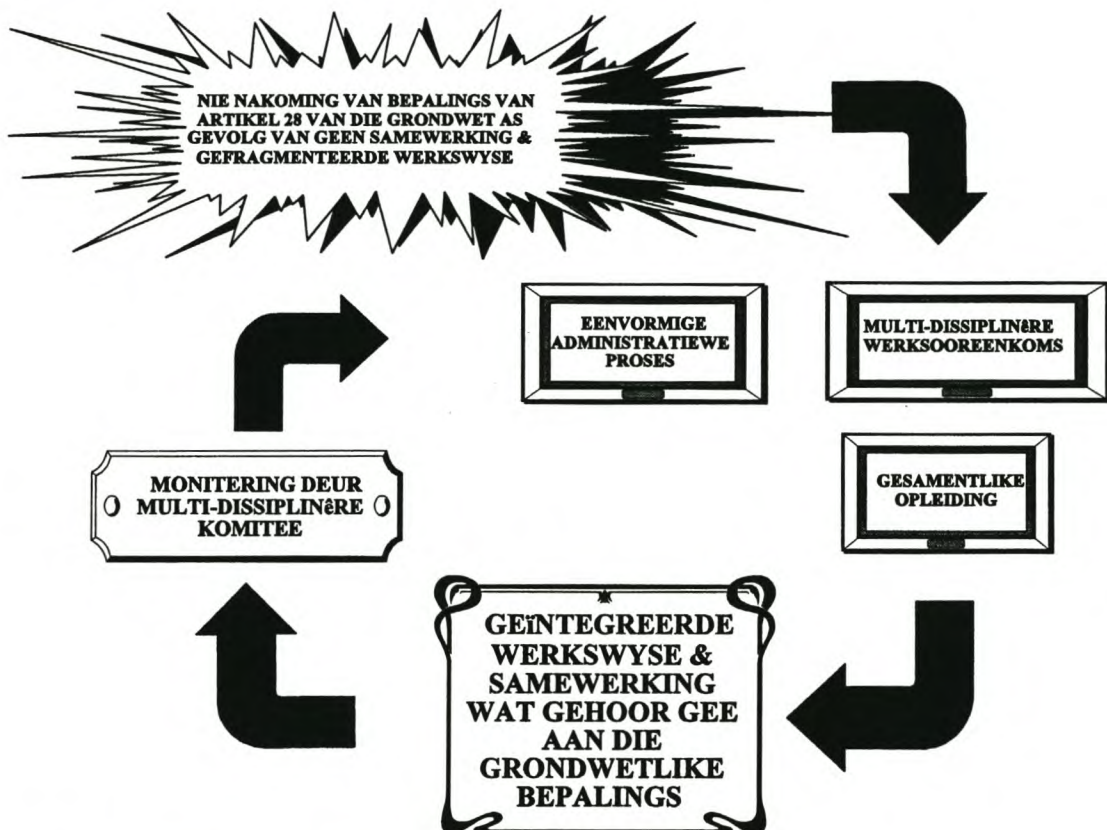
NIE NAKOMING VAN BEPALINGS VAN ARTIKEL 28 VAN DIE GRONDWET AS GEVOLG VAN GEEN SAMEWERKING & GEFRAGMENTEERDE WERKSWYSE

EENVORMIGE ADMINISTRATIEWE PROSES

MULTI-DISSIPLINêRE WERKSOOREENKOMS

GESAMENTLIKE OPLEIDING

MONITERING DEUR MULTI-DISSIPLINêRE KOMITEE

GEïNTEGREERDE WERKSWYSE & SAMEWERKING WAT GEHOOR GEE AAN DIE GRONDWETLIKE BEPALINGS